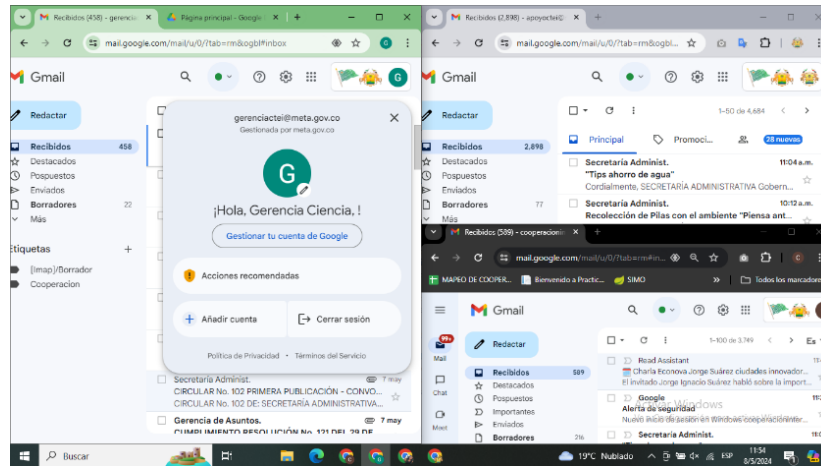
Recibidos (458) - gerencia
Página principal - Google
mail.google.com/mail/u/0/?tab=rm&ogbl#inbox
Gmail
Redactar
Recibidos 458
Destacados
Pospuestos
Enviados
Borradores 22
Más
Etiquetas +
[Imap]/Borrador
Cooperacion

gerenciactei@meta.gov.co
Gestionada por meta.gov.co
G
¡Hola, Gerencia Ciencia, !
Gestionar tu cuenta de Google
Acciones recomendadas
Añadir cuenta
Cerrar sesión
Política de Privacidad • Términos del Servicio

Secretaria Administ. 7 may
CIRCULAR No. 102 PRIMERA PUBLICACIÓN - CONVO...
CIRCULAR No. 102 DE: SECRETARÍA ADMINISTRATIVA...
Gerencia de Asuntos. 7 may
CUMPLIMIENTO RESOLUCIÓN No. 121 DEL 29 DE

Recibidos (2.898) - apoyoctei@
mail.google.com/mail/u/0/?tab=rm&ogbl...
Gmail
Redactar
Recibidos 2.898
Destacados
Pospuestos
Enviados
Borradores 77
Más
1–50 de 4.684
Principal
Promoci...
28 nuevas
Secretaria Administ. 11:04 a.m.
"Tips ahorro de agua"
Cordialmente, SECRETARÍA ADMINISTRATIVA Gobern...
Secretaria Administ. 10:12 a.m.
Recolección de Pilas con el ambiente "Piensa ant...

Recibidos (589) - cooperacion
mail.google.com/mail/u/0/?tab=rm#in...
MAPEO DE COOPER...
Bienvenido a Practic...
SIMO
Todos los marcadores
Gmail
Redactar
Mail
Chat
Meet
Recibidos 589
Destacados
Pospuestos
Importantes
Enviados
Borradores 216
1–100 de 3.749
Read Assistant
Charla Econova Jorge Suárez ciudades innovador...
El invitado Jorge Ignacio Suárez habló sobre la import...
Google
Alerta de seguridad
Nuevo inicio de sesión en Windows cooperacionctei@...
Secretaria Administ.
Activar Windows

Buscar
19°C Nublado
ESP
11:54
8/5/2024